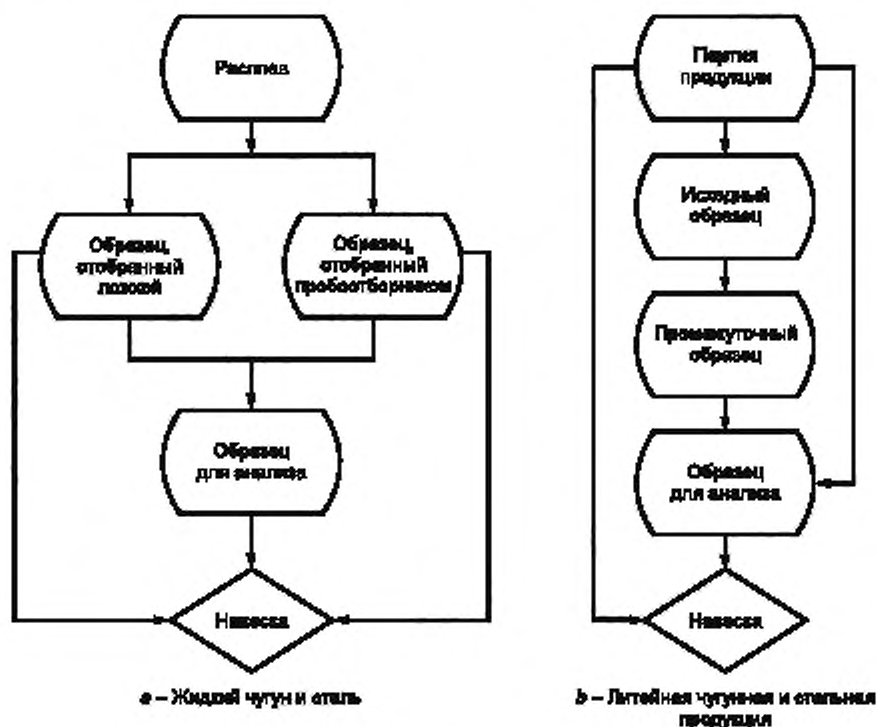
Расплав

Образец, отобранный ложкой

Образец, отобранный пробоотборником

Образец для анализа

Навеска

a – Жидкий чугун и сталь

Партия продукции

Исходный образец

Промежуточный образец

Образец для анализа

Навеска

b – Литейная чугунная и стальная продукция